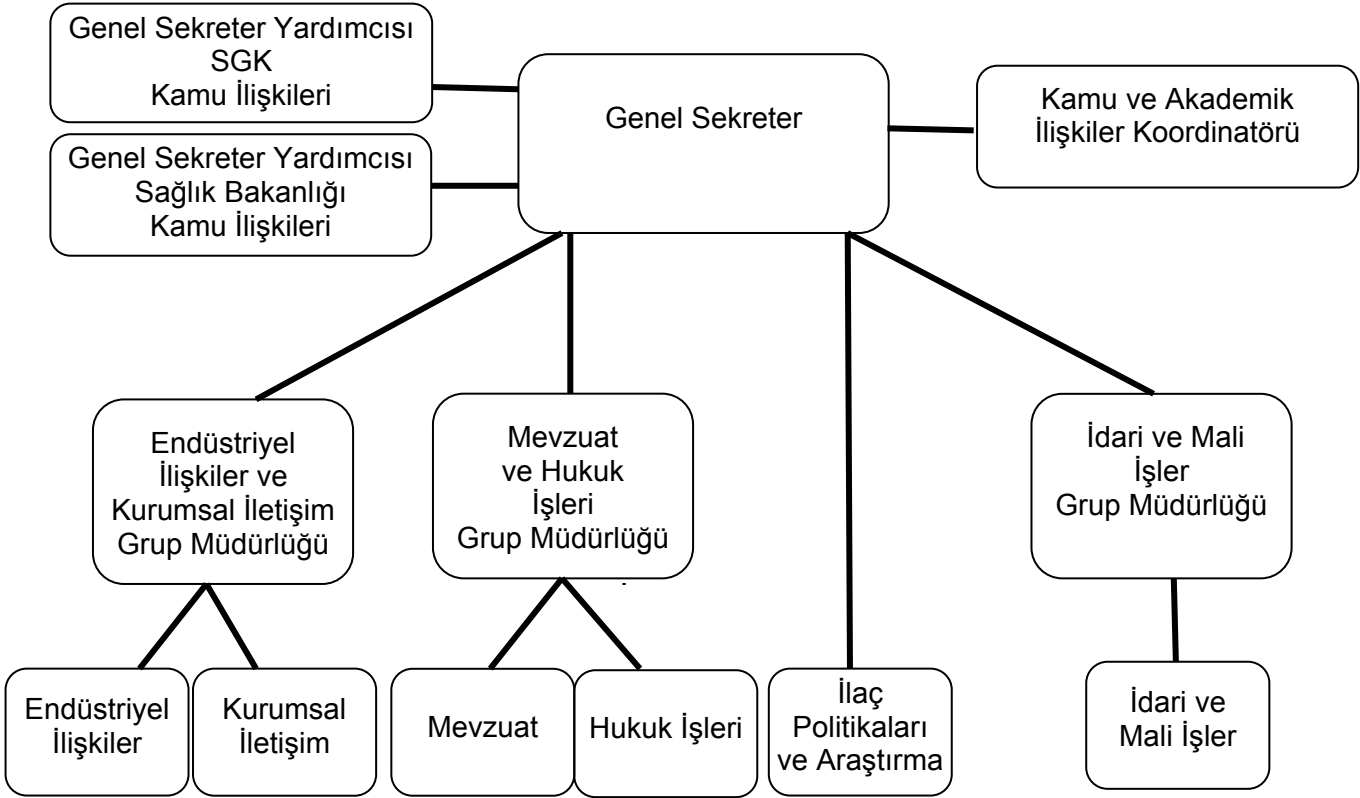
Genel Sekreter Yardımcısı
SGK
Kamu İlişkileri

Genel Sekreter

Kamu ve Akademik
İlişkiler Koordinatörü

Genel Sekreter Yardımcısı
Sağlık Bakanlığı
Kamu İlişkileri

Endüstriyel
İlişkiler ve
Kurumsal İletişim
Grup Müdürlüğü

Mevzuat
ve Hukuk
İşleri
Grup Müdürlüğü

İdari ve Mali
İşler
Grup Müdürlüğü

Endüstriyel
İlişkiler

Kurumsal
İletişim

Mevzuat

Hukuk İşleri

İlaç
Politikaları
ve Araştırma

İdari ve
Mali İşler